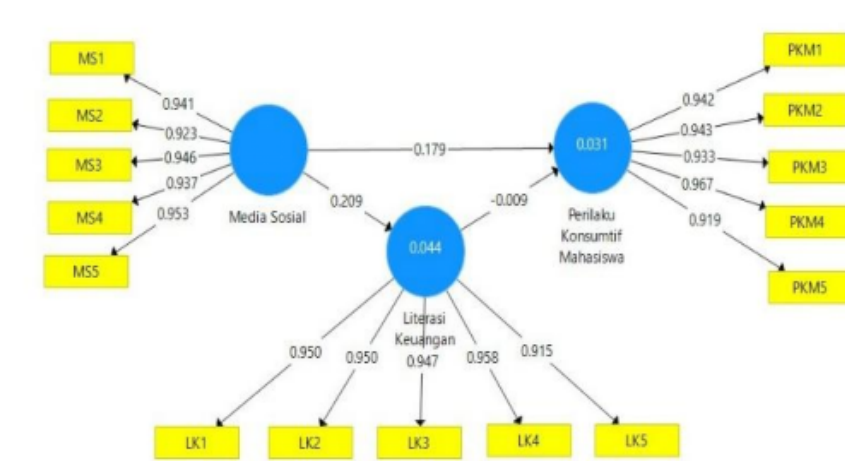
MS1
MS2
MS3
MS4
MS5
0.941
0.923
0.946
0.937
0.953
Media Sosial
0.179
0.209
-0.009
0.044
Literasi Keuangan
0.031
Perilaku Konsumtif Mahasiswa
0.942
0.943
0.933
0.967
0.919
PKM1
PKM2
PKM3
PKM4
PKM5
0.950
0.950
0.947
0.958
0.915
LK1
LK2
LK3
LK4
LK5